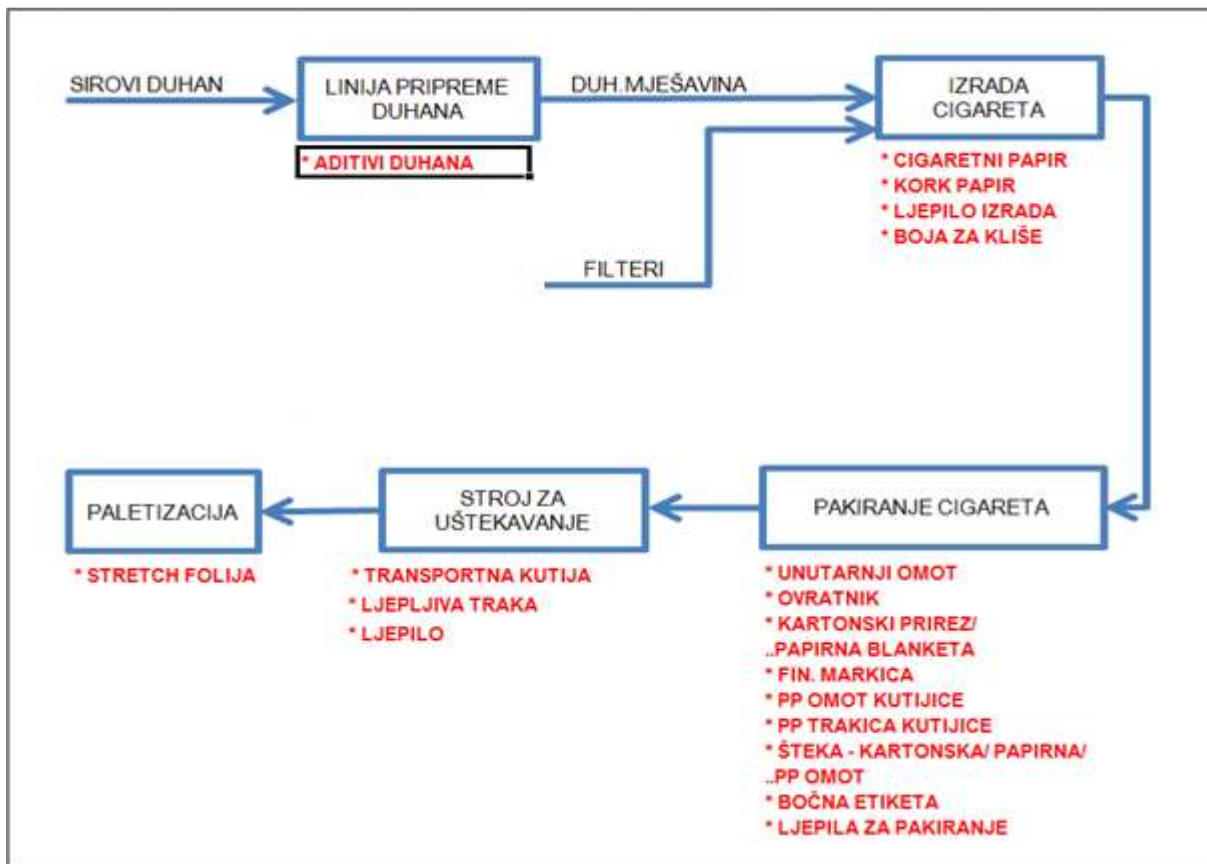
SIROVI DUHAN

LINIJA PRIPREME DUHANA

* ADITIVI DUHANA

DUH.MJEŠAVINA

IZRADA CIGARETA

* CIGARETNI PAPIR
* KORK PAPIR
* LJEPILO IZRADA
* BOJA ZA KLIŠE

FILTERI

PALETIZACIJA

* STRETCH FOLIJA

STROJ ZA UŠTEKAVANJE

* TRANSPORTNA KUTIJA
* LJEPLJIVA TRAKA
* LJEPILO

PAKIRANJE CIGARETA

* UNUTARNJI OMOT
* OVRATNIK
* KARTONSKI PRIREZ/ ..PAPIRNA BLANKETA
* FIN. MARKICA
* PP OMOT KUTIJICE
* PP TRAKICA KUTIJICE
* ŠTEKA - KARTONSKA/ PAPIRNA/ ..PP OMOT
* BOČNA ETIKETA
* LJEPILA ZA PAKIRANJE